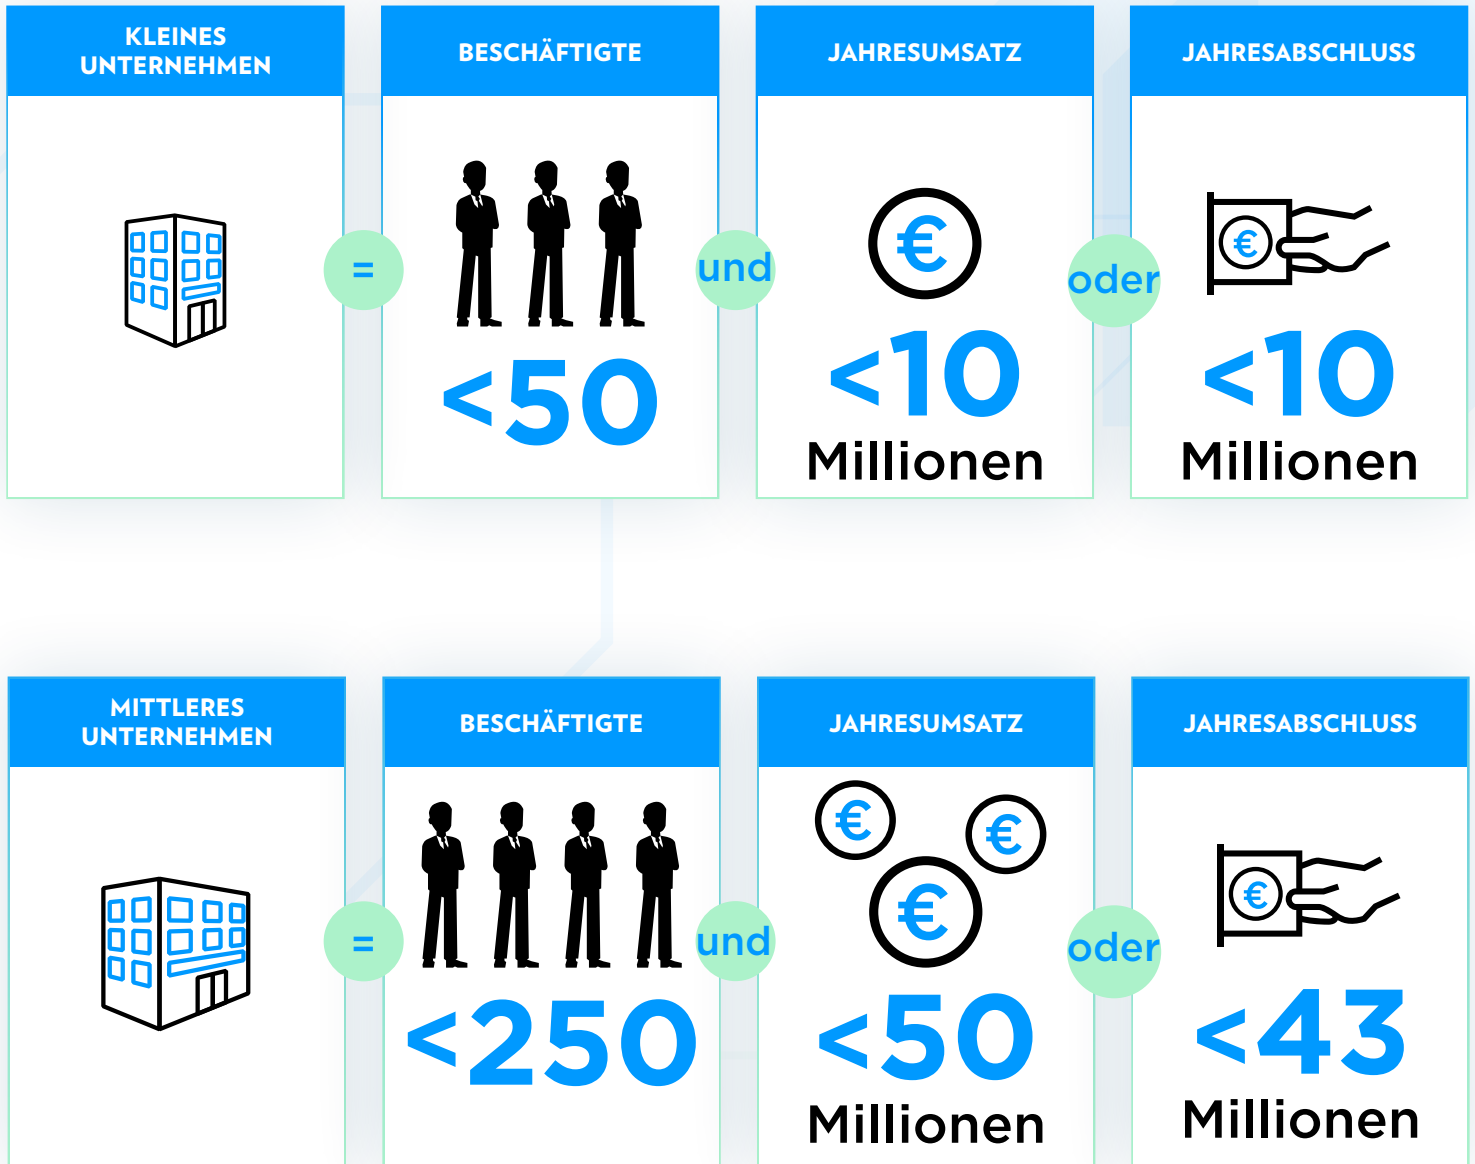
KLEINES UNTERNEHMEN

=

BESCHÄFTIGTE

<50

und

JAHRESUMSATZ

€

<10 Millionen

oder

JAHRESABSCHLUSS

€

<10 Millionen

MITTLERES UNTERNEHMEN

=

BESCHÄFTIGTE

<250

und

JAHRESUMSATZ

€ € €

<50 Millionen

oder

JAHRESABSCHLUSS

€

<43 Millionen